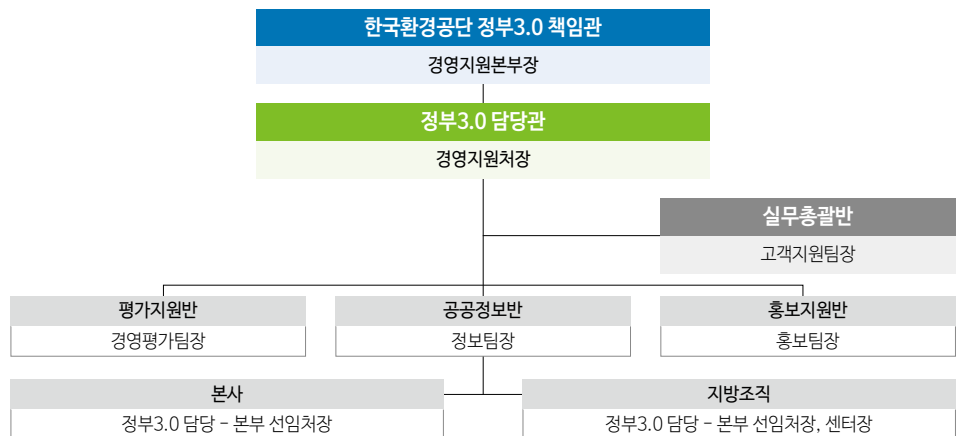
한국환경공단 정부3.0 책임관

경영지원본부장

정부3.0 담당관

경영지원처장

실무총괄반

고객지원팀장

평가지원반

경영평가팀장

공공정보반

정보팀장

홍보지원반

홍보팀장

본사

정부3.0 담당 - 본부 선임처장

지방조직

정부3.0 담당 - 본부 선임처장, 센터장